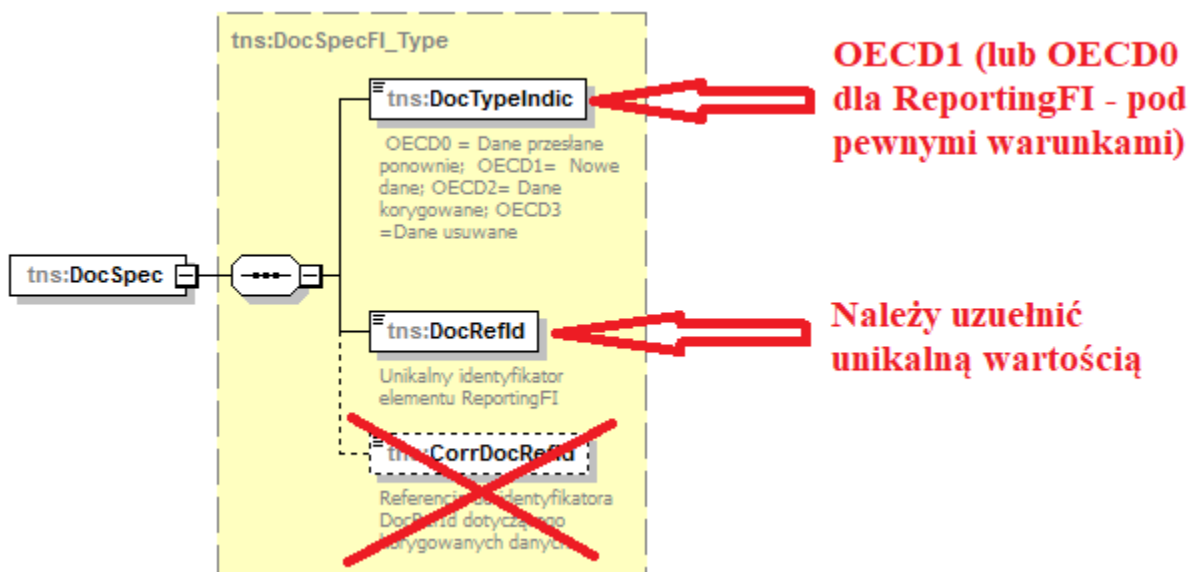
tns:DocSpecFI_Type

tns:DocTypeIndic

OECD0 = Dane przesłane ponownie; OECD1= Nowe dane; OECD2= Dane korygowane; OECD3 =Dane usuwane

OECD1 (lub OECD0 dla ReportingFI - pod pewnymi warunkami)

tns:DocSpec

tns:DocRefId

Unikalny identyfikator elementu ReportingFI

Należy uzuełnić unikalną wartością

tns:CorrDocRefId

Referencja do identyfikatora DocRefId dotyczącego korygowanych danych